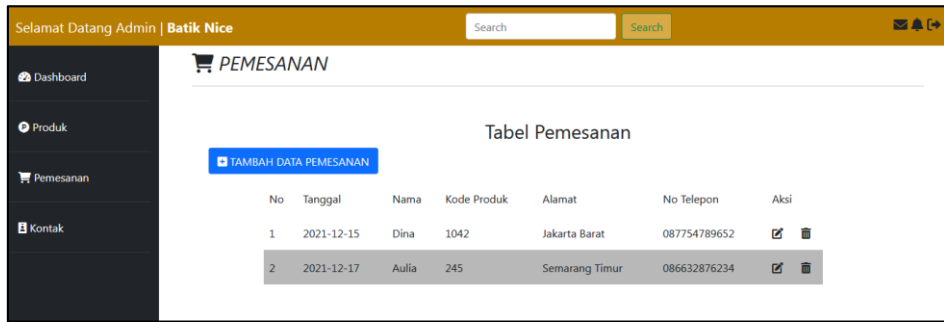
Selamat Datang Admin | **Batik Nice**

Search

Search

Dashboard

Produk

Pemesanan

Kontak

PEMESANAN

Tabel Pemesanan

TAMBAH DATA PEMESANAN

| No | Tanggal | Nama | Kode Produk | Alamat | No Telepon | Aksi |
|---|---|---|---|---|---|---|
| 1 | 2021-12-15 | Dina | 1042 | Jakarta Barat | 087754789652 | |
| 2 | 2021-12-17 | Aulia | 245 | Semarang Timur | 086632876234 | |